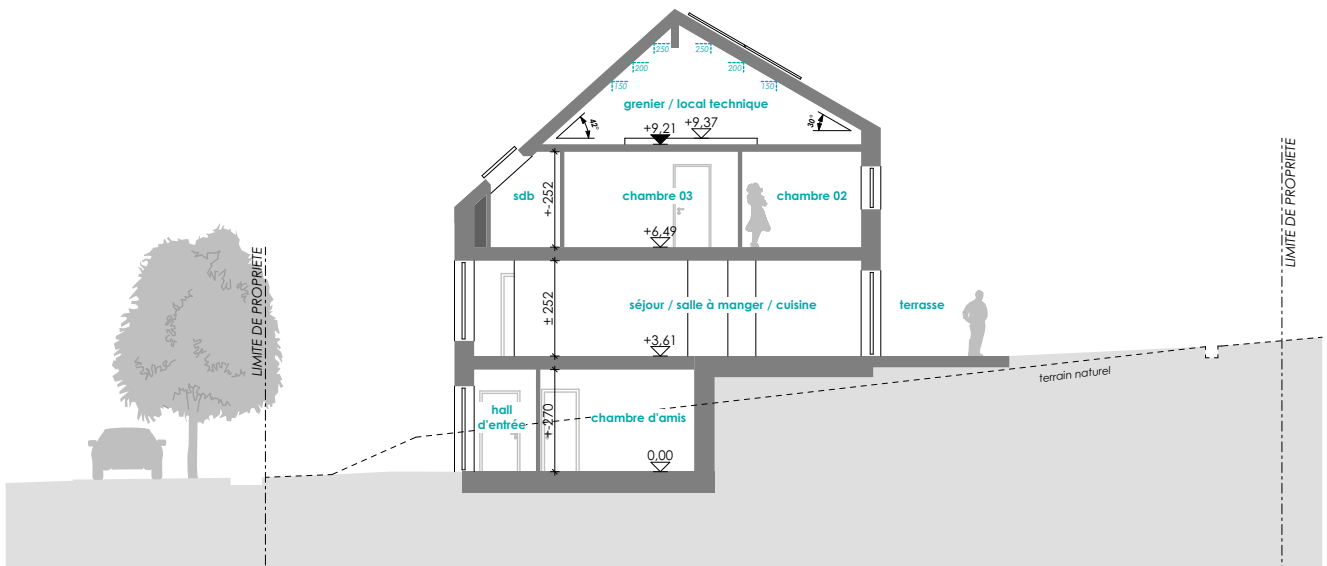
250
250
200
200
130
130
grenier / local technique
37°
30°
+9.21
+9.37
sdb
+-252
chambre 03
chambre 02
+6.49
± 252
séjour / salle à manger / cuisine
terrasse
+3.61
LIMITE DE PROPRIETE
LIMITE DE PROPRIETE
terrain naturel
hall d'entrée
+-270
chambre d'amis
0.00